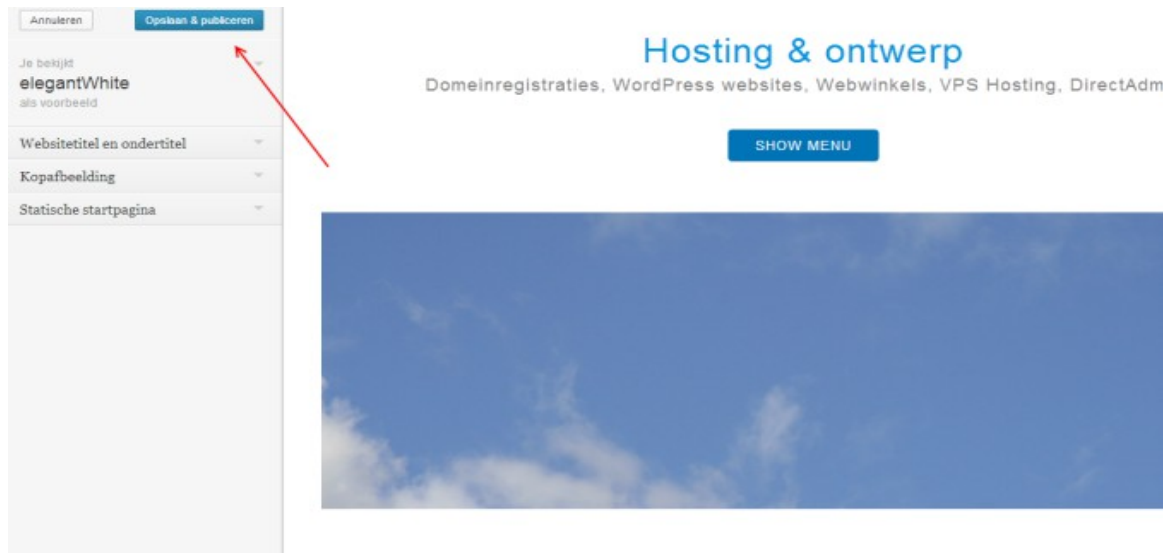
Annuleren

Opslaan & publiceren

Je bekijkt
elegantWhite
als voorbeeld

Websitetitel en ondertitel

Kopafbeelding

Statische startpagina

Hosting & ontwerp

Domeinregistraties, WordPress websites, Webwinkels, VPS Hosting, DirectAdm

SHOW MENU